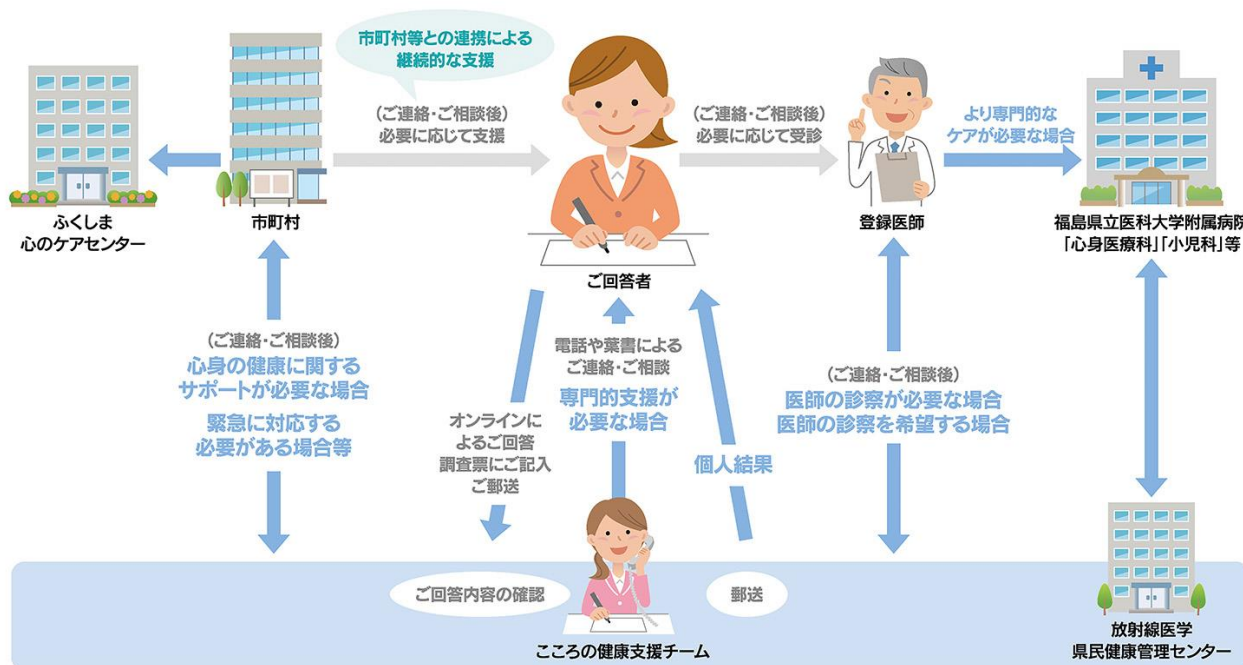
市町村等との連携による継続的な支援

ふくしま
心のケアセンター

市町村

（ご連絡・ご相談後）
必要に応じて支援

ご回答者

（ご連絡・ご相談後）
必要に応じて受診

登録医師

より専門的なケアが必要な場合

福島県立医科大学附属病院
「心身医療科」「小児科」等

（ご連絡・ご相談後）
心身の健康に関するサポートが必要な場合
緊急に対応する必要がある場合等

オンラインによるご回答
調査票にご記入
ご郵送

電話や葉書によるご連絡・ご相談
専門的支援が必要な場合

個人結果

（ご連絡・ご相談後）
医師の診察が必要な場合
医師の診察を希望する場合

ご回答内容の確認

郵送

こころの健康支援チーム

放射線医学
県民健康管理センター